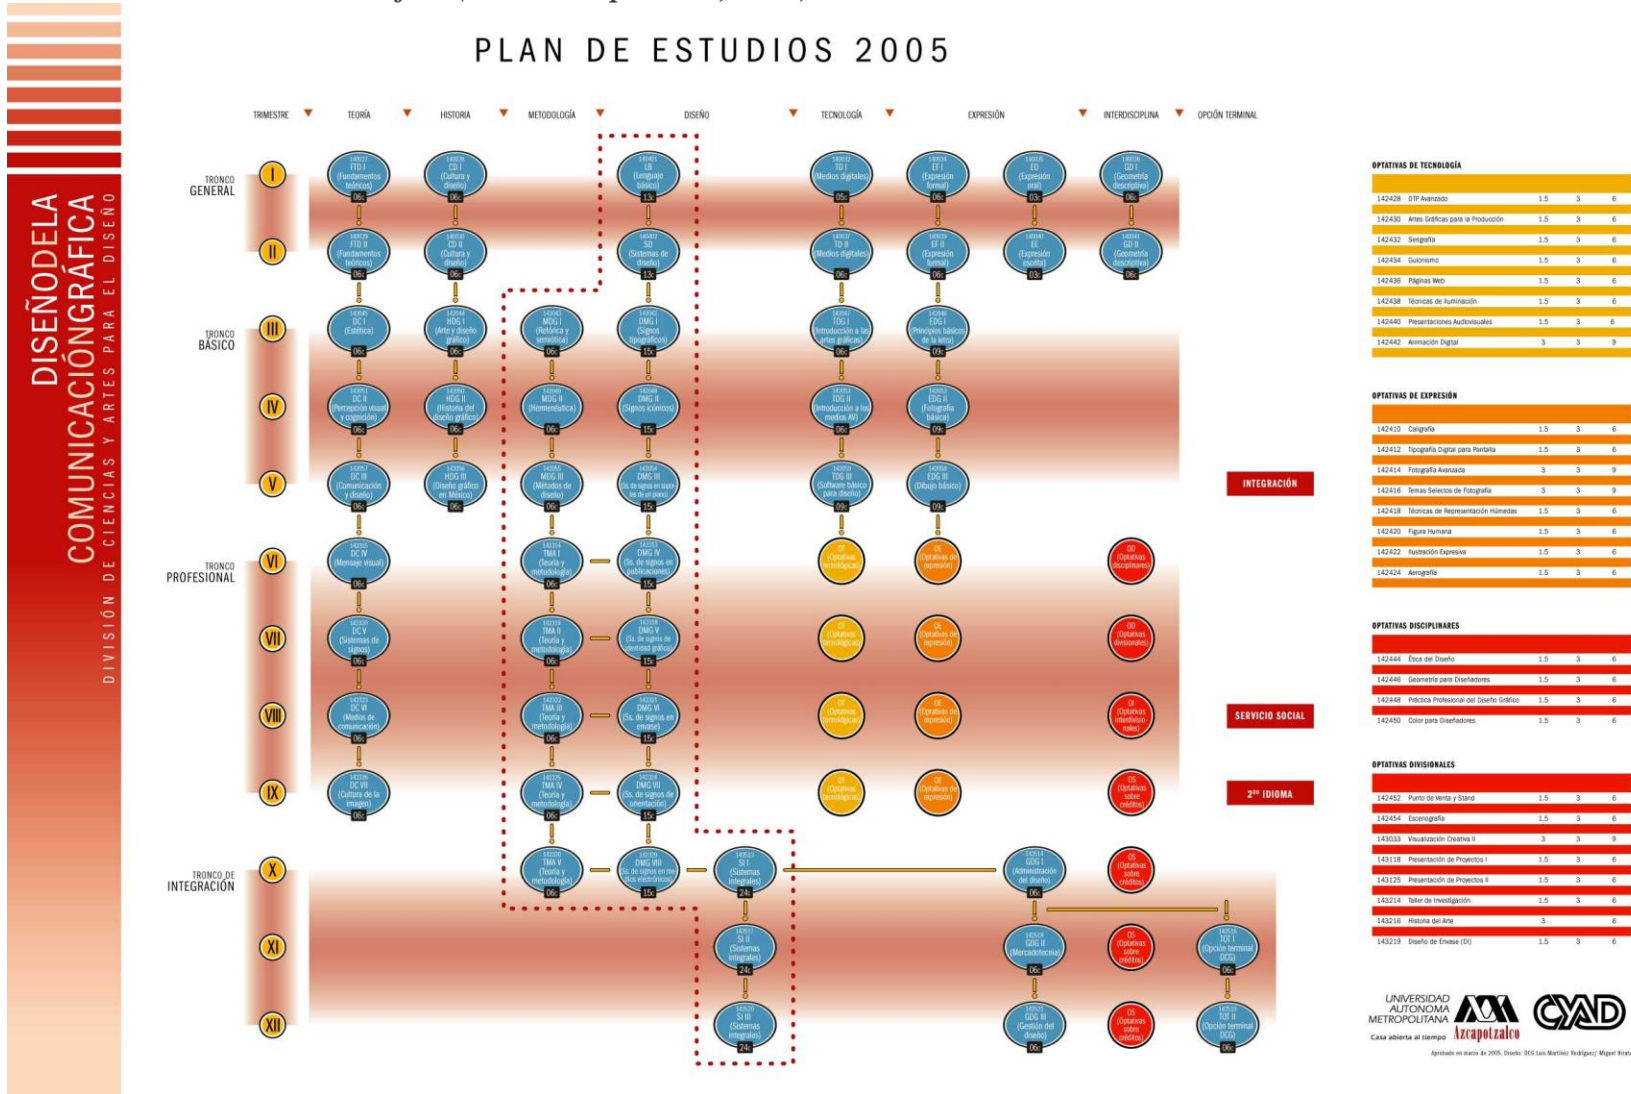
PLAN DE ESTUDIOS 2005

DISEÑODELA COMUNICACIÓNGRÁFICA
DIVISIÓN DE CIENCIAS Y ARTES PARA EL DISEÑO

TRIMESTRE TEORÍA HISTORIA METODOLOGÍA DISEÑO TECNOLOGÍA EXPRESIÓN INTERDISCIPLINA OPCIÓN TERMINAL

TRONCO GENERAL
I
FTD I (Fundamentos teóricos) 06c
CD I (Cultura y diseño) 06c
LB (Lenguaje básico) 13c
TD I (Medios digitales) 05c
EF I (Expresión formal) 06c
EO (Expresión oral) 03c
GD I (Geometría descriptiva) 06c

II
FTD II (Fundamentos teóricos) 06c
CD II (Cultura y diseño) 06c
SD (Sistemas de diseño) 13c
TD II (Medios digitales) 06c
EF II (Expresión formal) 06c
EE (Expresión escrita) 03c
GD II (Geometría descriptiva) 06c

TRONCO BÁSICO
III
DC I (Estética) 06c
HDG I (Arte y diseño gráfico) 06c
MDG I (Retórica y semiótica) 06c
DMG I (Signos tipográficos) 15c
TDG I (Introducción a las artes gráficas) 08c
EDG I (Principios básicos de la letra) 09c

IV
DC II (Percepción visual y cognición) 06c
HDG II (Historia del diseño gráfico) 06c
MDG II (Hermenéutica) 06c
DMG II (Signos icónicos) 15c
TDG II (Introducción a los medios AV) 06c
EDG II (Fotografía básica) 09c

V
DC III (Comunicación y diseño) 06c
HDG III (Diseño gráfico en México) 06c
MDG III (Métodos de diseño) 06c
DMG III (Ss. de signos en apoyo de un plano) 15c
TDG III (Software básico para diseño) 09c
EDG III (Dibujo básico) 09c

TRONCO PROFESIONAL
VI
DC IV (Mensaje visual) 06c
TMA I (Teoría y metodología) 06c
DMG IV (Ss. de signos en publicaciones) 15c
OT (Optativas tecnológicas)
OE (Optativas de expresión)
OD (Optativas disciplinares)

VII
DC V (Sistemas de signos) 06c
TMA II (Teoría y metodología) 06c
DMG V (Ss. de signos de identidad gráfica) 15c
OT (Optativas tecnológicas)
OE (Optativas de expresión)
OD (Optativas divisionales)

VIII
DC VI (Medios de comunicación) 06c
TMA III (Teoría y metodología) 06c
DMG VI (Ss. de signos en envase) 15c
OT (Optativas tecnológicas)
OE (Optativas de expresión)
OI (Optativas interdivisionales)

IX
DC VII (Cultura de la imagen) 06c
TMA IV (Teoría y metodología) 06c
DMG VII (Ss. de signos de orientación) 15c
OT (Optativas tecnológicas)
OE (Optativas de expresión)
OS (Optativas sobre créditos)

TRONCO DE INTEGRACIÓN
X
TMA V (Teoría y metodología) 06c
DMG VIII (Ss. de signos en medios electrónicos) 15c
SI I (Sistemas integrales) 24c
GDG I (Administración del diseño) 06c
OS (Optativas sobre créditos)

XI
SI II (Sistemas integrales) 24c
GDG II (Mercadotecnia) 06c
OS (Optativas sobre créditos)
TOT I (Opción terminal DCG) 06c

XII
SI III (Sistemas integrales) 24c
GDG III (Gestión del diseño) 06c
OS (Optativas sobre créditos)
TOT II (Opción terminal DCG) 06c

INTEGRACIÓN
SERVICIO SOCIAL
2do IDIOMA

OPTATIVAS DE TECNOLOGÍA
| | | | | |
|---|---|---|---|---|
| 142428 | DTP Avanzado | 1.5 | 3 | 6 |
| 142430 | Artes Gráficas para la Producción | 1.5 | 3 | 6 |
| 142432 | Serigrafía | 1.5 | 3 | 6 |
| 142434 | Guionismo | 1.5 | 3 | 6 |
| 142436 | Páginas Web | 1.5 | 3 | 6 |
| 142438 | Técnicas de Iluminación | 1.5 | 3 | 6 |
| 142440 | Presentaciones Audiovisuales | 1.5 | 3 | 6 |
| 142442 | Animación Digital | 3 | 3 | 9 |

OPTATIVAS DE EXPRESIÓN
| | | | | |
|---|---|---|---|---|
| 142410 | Caligrafía | 1.5 | 3 | 6 |
| 142412 | Tipografía Digital para Pantalla | 1.5 | 3 | 6 |
| 142414 | Fotografía Avanzada | 3 | 3 | 9 |
| 142416 | Temas Selectos de Fotografía | 3 | 3 | 9 |
| 142418 | Técnicas de Representación Húmedas | 1.5 | 3 | 6 |
| 142420 | Figura Humana | 1.5 | 3 | 6 |
| 142422 | Ilustración Expresiva | 1.5 | 3 | 6 |
| 142424 | Aerografía | 1.5 | 3 | 6 |

OPTATIVAS DISCIPLINARES
| | | | | |
|---|---|---|---|---|
| 142444 | Ética del Diseño | 1.5 | 3 | 6 |
| 142446 | Geometría para Diseñadores | 1.5 | 3 | 6 |
| 142448 | Práctica Profesional del Diseño Gráfico | 1.5 | 3 | 6 |
| 142450 | Color para Diseñadores | 1.5 | 3 | 6 |

OPTATIVAS DIVISIONALES
| | | | | |
|---|---|---|---|---|
| 142452 | Punto de Venta y Stand | 1.5 | 3 | 6 |
| 142454 | Escenografía | 1.5 | 3 | 6 |
| 143033 | Visualización Creativa II | 3 | 3 | 9 |
| 143118 | Presentación de Proyectos I | 1.5 | 3 | 6 |
| 143125 | Presentación de Proyectos II | 1.5 | 3 | 6 |
| 143214 | Taller de Investigación | 1.5 | 3 | 6 |
| 143216 | Historia del Arte | 3 | 3 | 9 |
| 143219 | Diseño de Envase (DI) | 1.5 | 3 | 6 |

UNIVERSIDAD AUTÓNOMA METROPOLITANA Casa abierta al tiempo Azcapotzalco CYAD

Aprobado en marzo de 2005. Diseño: DCG Luis Martínez Rodríguez/ Miguel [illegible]